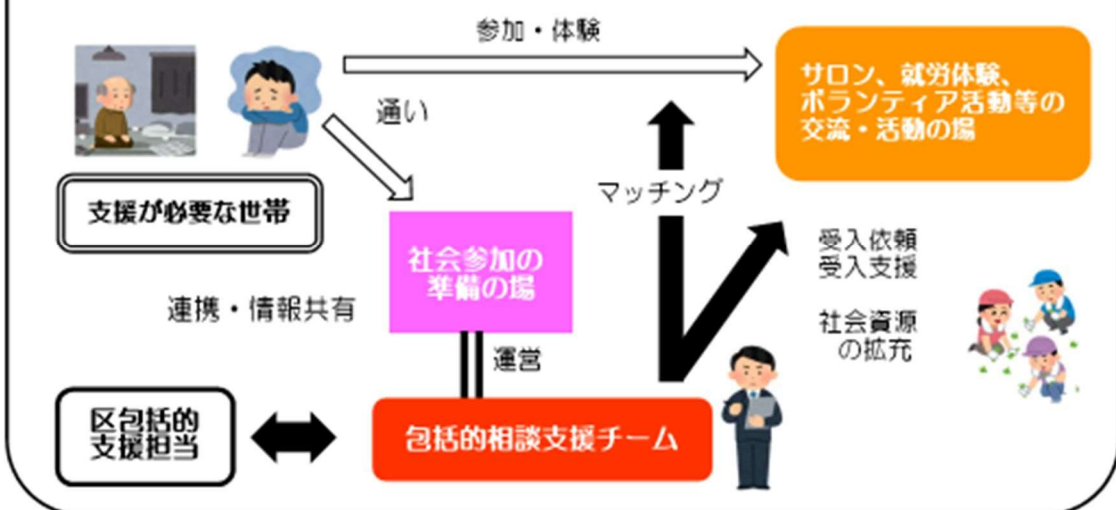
参加・体験

サロン、就労体験、ボランティア活動等の交流・活動の場

通い

支援が必要な世帯

マッチング

社会参加の準備の場

受入依頼
受入支援

連携・情報共有

社会資源の拡充

運営

区包括的支援担当

包括的相談支援チーム